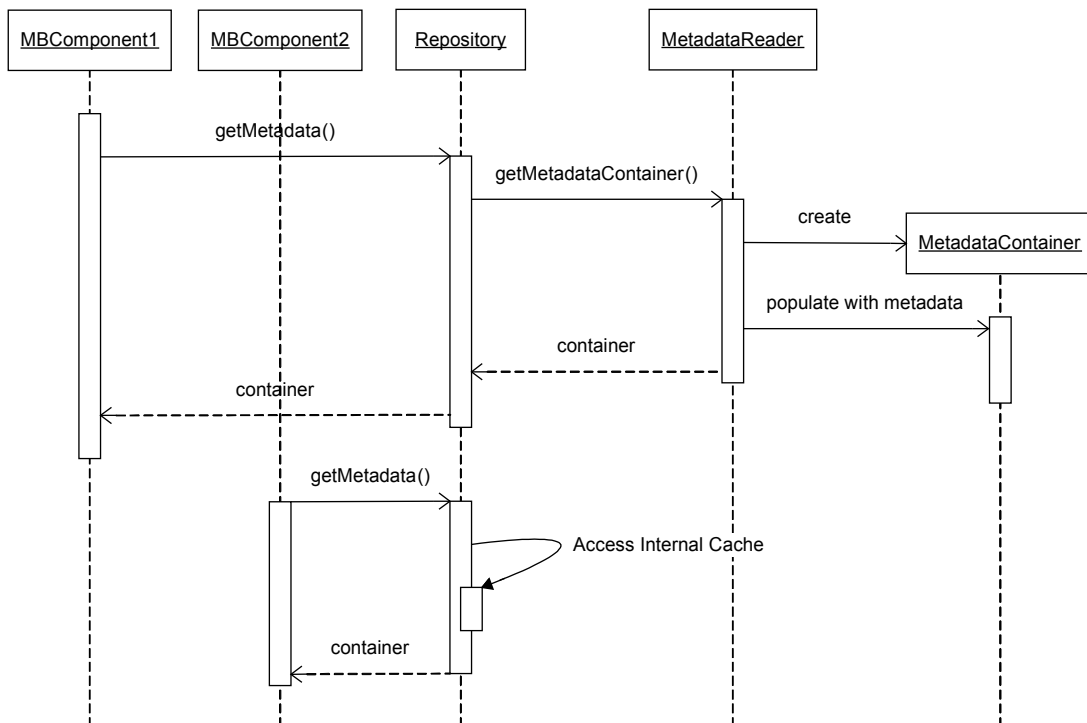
MBComponent1
MBComponent2
Repository
MetadataReader

getMetadata()
getMetadataContainer()
create
MetadataContainer
populate with metadata
container
container

getMetadata()
Access Internal Cache
container